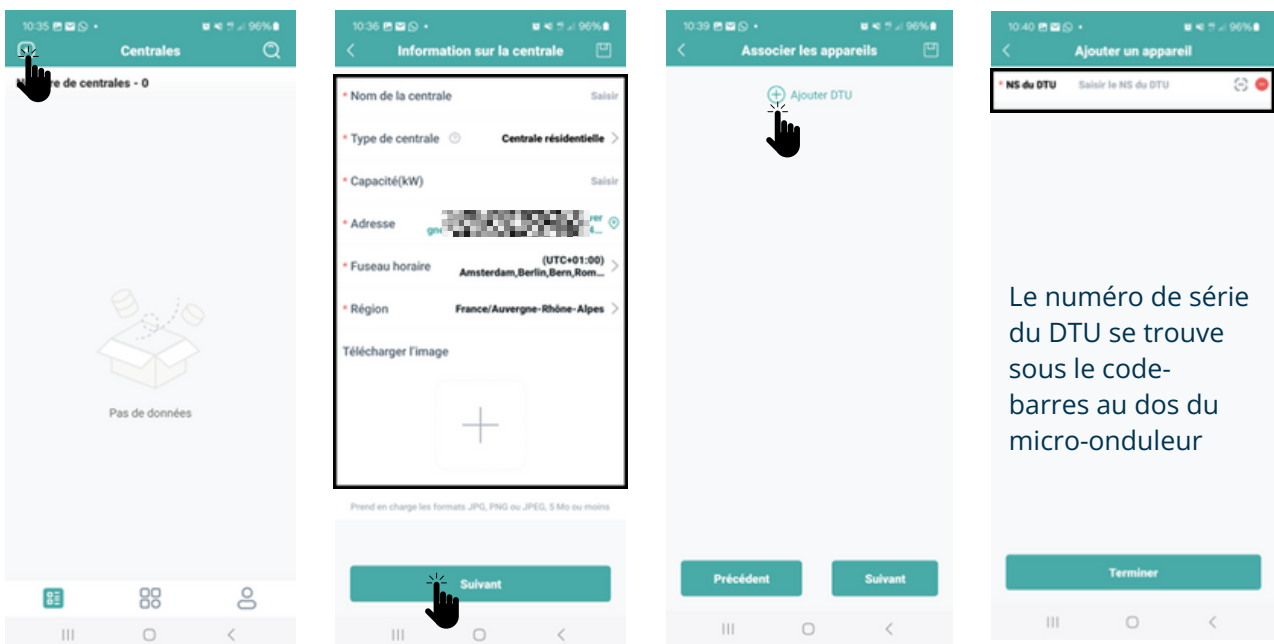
10:35 96%

Centrales

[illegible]e de centrales - 0

Pas de données

10:36 96%

Information sur la centrale

* Nom de la centrale Saisir

* Type de centrale Centrale résidentielle

* Capacité(kW) Saisir

* Adresse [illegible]

* Fuseau horaire (UTC+01:00) Amsterdam,Berlin,Bern,Rom...

* Région France/Auvergne-Rhône-Alpes

Télécharger l'image

Prend en charge les formats JPG, PNG ou JPEG, 5 Mo ou moins

Suivant

10:39 96%

Associer les appareils

Ajouter DTU

Précédent Suivant

10:40 96%

Ajouter un appareil

* NS du DTU Saisir le NS du DTU

Le numéro de série du DTU se trouve sous le code-barres au dos du micro-onduleur

Terminer